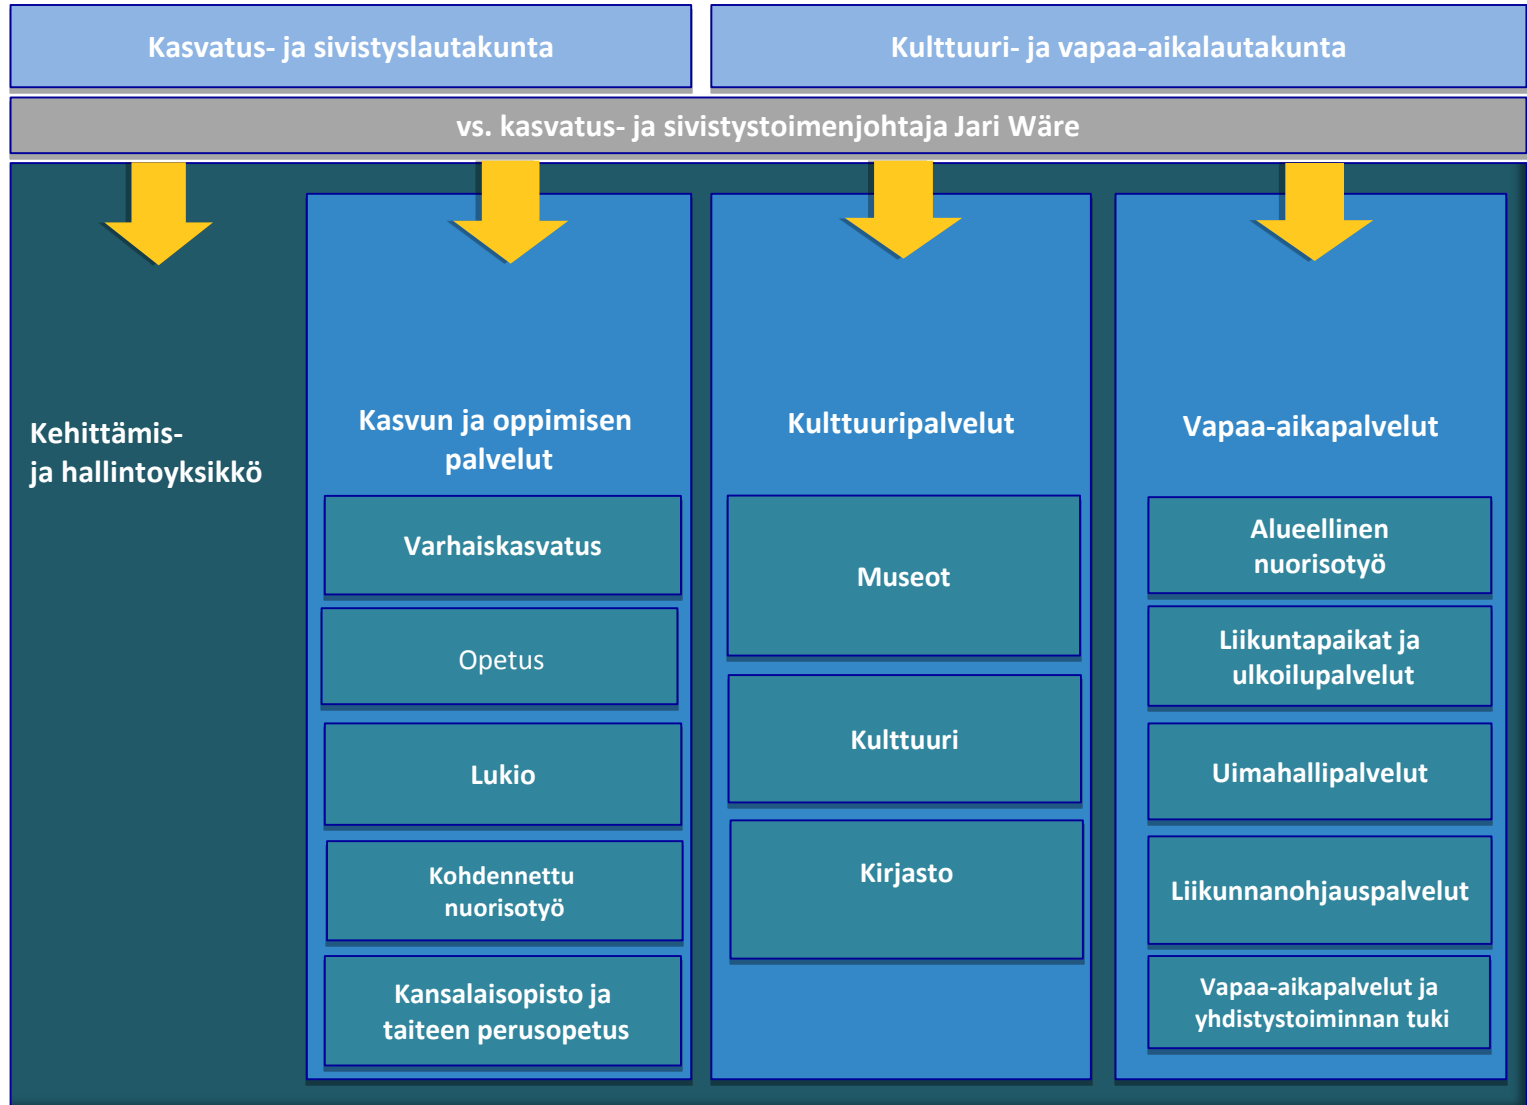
Kasvatus- ja sivistyslautakunta

Kulttuuri- ja vapaa-aikalautakunta

vs. kasvatus- ja sivistystoimenjohtaja Jari Wäre

Kehittämis- ja hallintoyksikkö

Kasvun ja oppimisen palvelut

Varhaiskasvatus

Opetus

Lukio

Kohdennettu nuorisotyö

Kansalaisopisto ja taiteen perusopetus

Kulttuuripalvelut

Museot

Kulttuuri

Kirjasto

Vapaa-aikapalvelut

Alueellinen nuorisotyö

Liikuntapaikat ja ulkoilupalvelut

Uimahallipalvelut

Liikunnanohjauspalvelut

Vapaa-aikapalvelut ja yhdistystoiminnan tuki